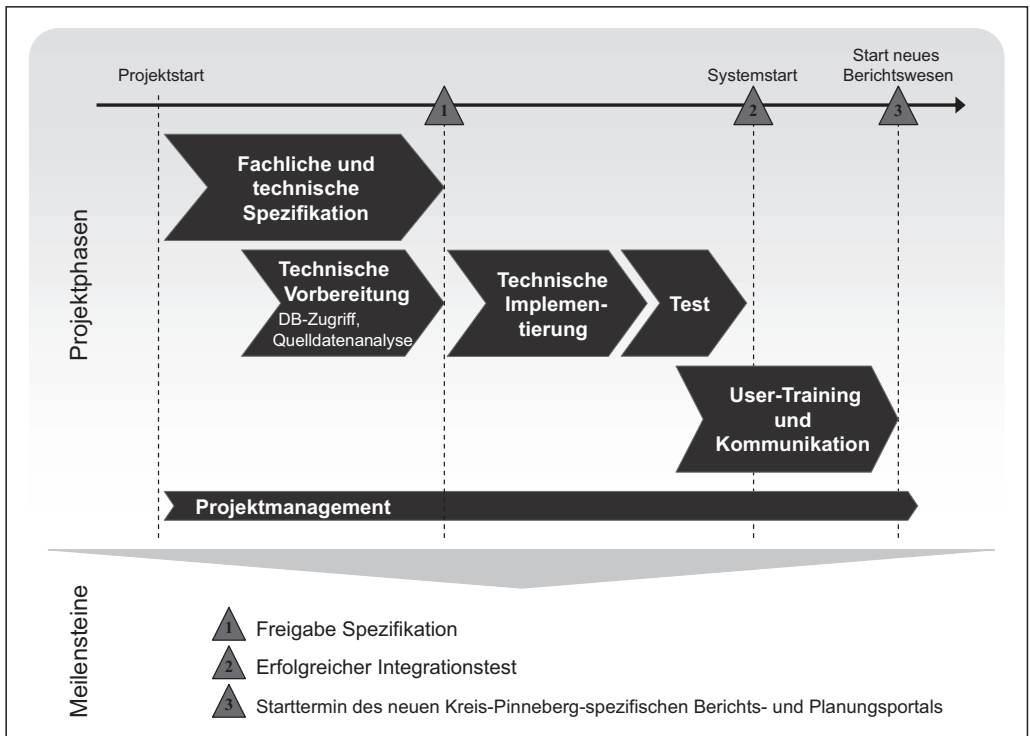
Projektstart

1

Systemstart

2

Start neues Berichtswesen

3

Projektphasen

Fachliche und technische Spezifikation

Technische Vorbereitung
DB-Zugriff, Quelldatenanalyse

Technische Implementierung

Test

User-Training und Kommunikation

Projektmanagement

Meilensteine

1 Freigabe Spezifikation

2 Erfolgreicher Integrationstest

3 Starttermin des neuen Kreis-Pinneberg-spezifischen Berichts- und Planungsportals